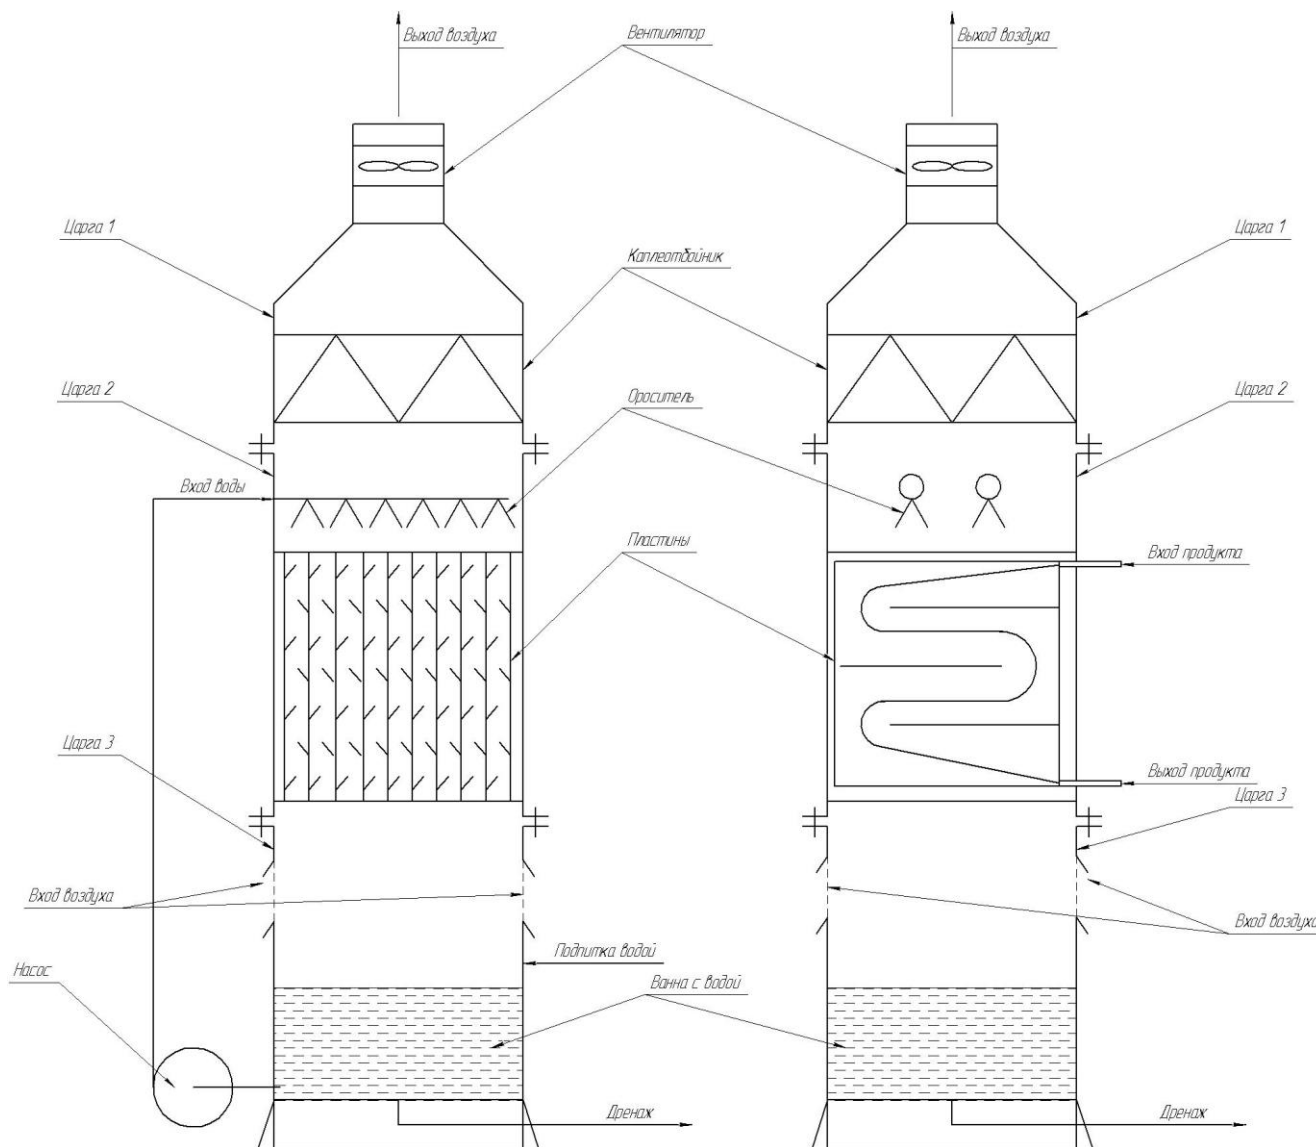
Выход воздуха
Вентилятор
Выход воздуха
Царга 1
Каплеотбойник
Царга 1
Царга 2
Ороситель
Царга 2
Вход воды
Пластины
Вход продукта
Царга 3
Выход продукта
Царга 3
Вход воздуха
Вход воздуха
Подпитка водой
Насос
Ванна с водой
Дренаж
Дренаж